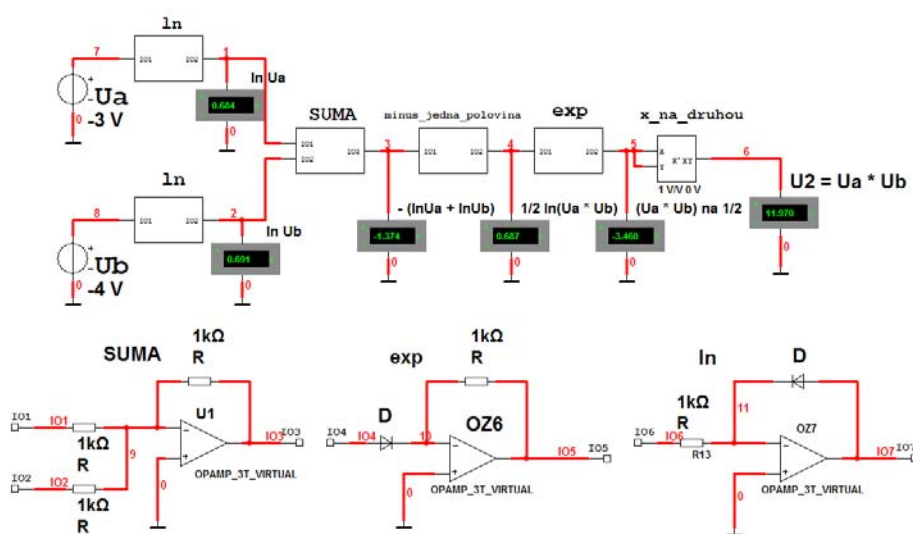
ln
7
IO1 IO2
1
ln Ua
+
-Ua
-3 V
0.684
0
0
SUMA
IO1
IO2 IO2
minus_jedna_polovina
IO1 IO2
exp
IO1 IO2
x_na_druhou
X
Y X*XY
1 V/V 0 V
3
4
5
6
U2 = Ua * Ub
ln
8
IO1 IO2
2
ln Ub
+
-Ub
-4 V
0.691
0
0
- (lnUa + lnUb)
-1.374
0
1/2 ln(Ua * Ub)
0.687
0
(Ua * Ub) na 1/2
-3.460
0
11.970
0

SUMA
1kΩ
R
U1
IO1 IO1
1kΩ
R
9
IO3 IO3
IO2 IO2
0
1kΩ
R
OPAMP_3T_VIRTUAL

exp
1kΩ
R
D
OZ6
IO4 IO4
10
IO5 IO5
0
OPAMP_3T_VIRTUAL

ln
D
1kΩ
R
11
OZ7
IO6 IO6
R13
IO7 IO7
0
OPAMP_3T_VIRTUAL